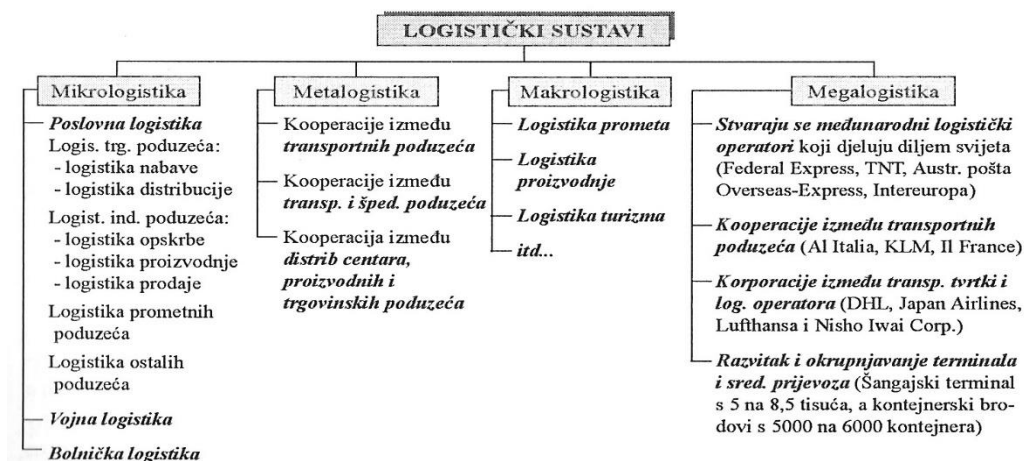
LOGISTIČKI SUSTAVI

Mikrologistika

Poslovna logistika
Logis. trg. poduzeća:
- logistika nabave
- logistika distribucije

Logist. ind. poduzeća:
- logistika opskrbe
- logistika proizvodnje
- logistika prodaje

Logistika prometnih poduzeća

Logistika ostalih poduzeća

Vojna logistika

Bolnička logistika

Metalogistika

Kooperacije između transportnih poduzeća

Kooperacije između transp. i šped. poduzeća

Kooperacija između distrib centara, proizvodnih i trgovinskih poduzeća

Makrologistika

Logistika prometa

Logistika proizvodnje

Logistika turizma

itd...

Megalogistika

Stvaraju se međunarodni logistički operatori koji djeluju diljem svijeta (Federal Express, TNT, Austr. pošta Overseas-Express, Intereuropa)

Kooperacije između transportnih poduzeća (Al Italia, KLM, Il France)

Korporacije između transp. tvrtki i log. operatora (DHL, Japan Airlines, Lufthansa i Nisho Iwai Corp.)

Razvitak i okrupnjavanje terminala i sred. prijevoza (Šangajski terminal s 5 na 8,5 tisuća, a kontejnerski brodovi s 5000 na 6000 kontejnera)